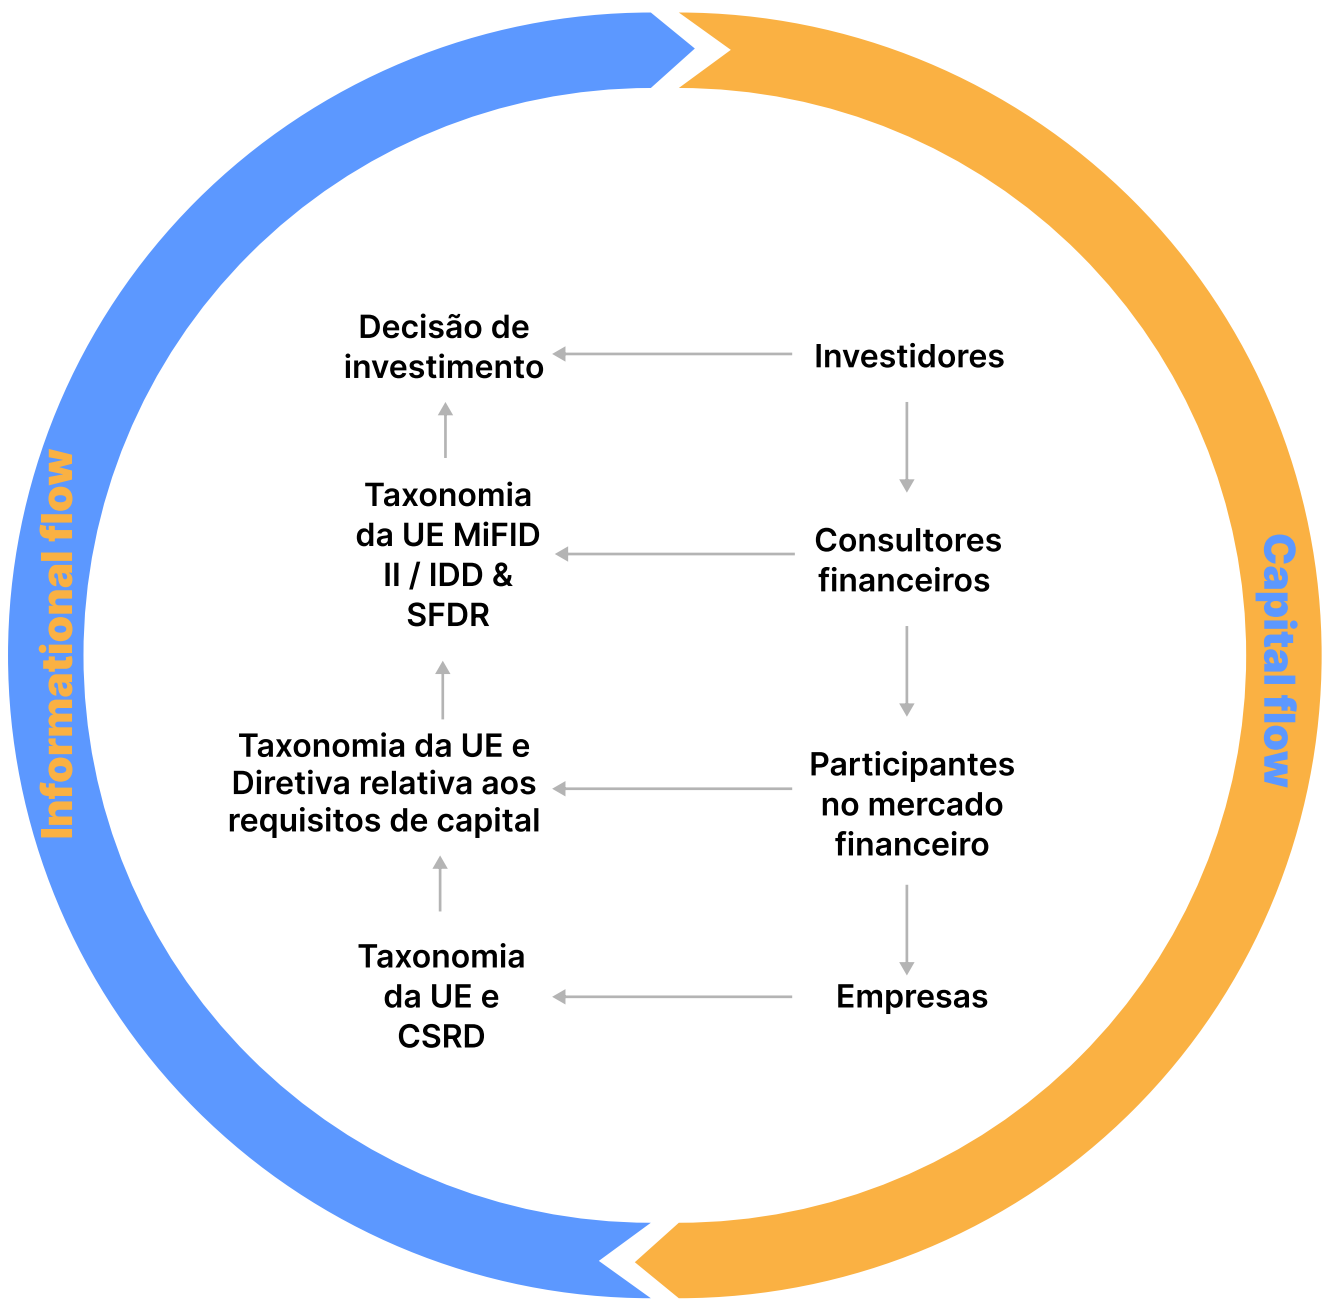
Informational flow

Capital flow

Decisão de investimento

Investidores

Taxonomia da UE MiFID II / IDD & SFDR

Consultores financeiros

Taxonomia da UE e Diretiva relativa aos requisitos de capital

Participantes no mercado financeiro

Taxonomia da UE e CSRD

Empresas